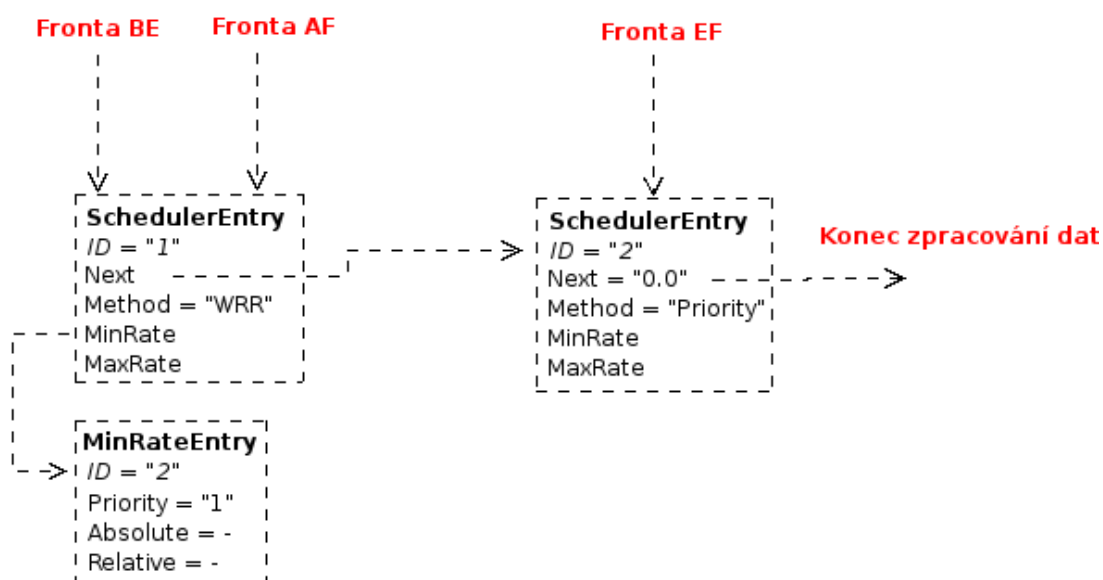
Fronta BE

Fronta AF

Fronta EF

SchedulerEntry
ID = "1"
Next
Method = "WRR"
MinRate
MaxRate

SchedulerEntry
ID = "2"
Next = "0.0"
Method = "Priority"
MinRate
MaxRate

Konec zpracování dat

MinRateEntry
ID = "2"
Priority = "1"
Absolute = -
Relative = -